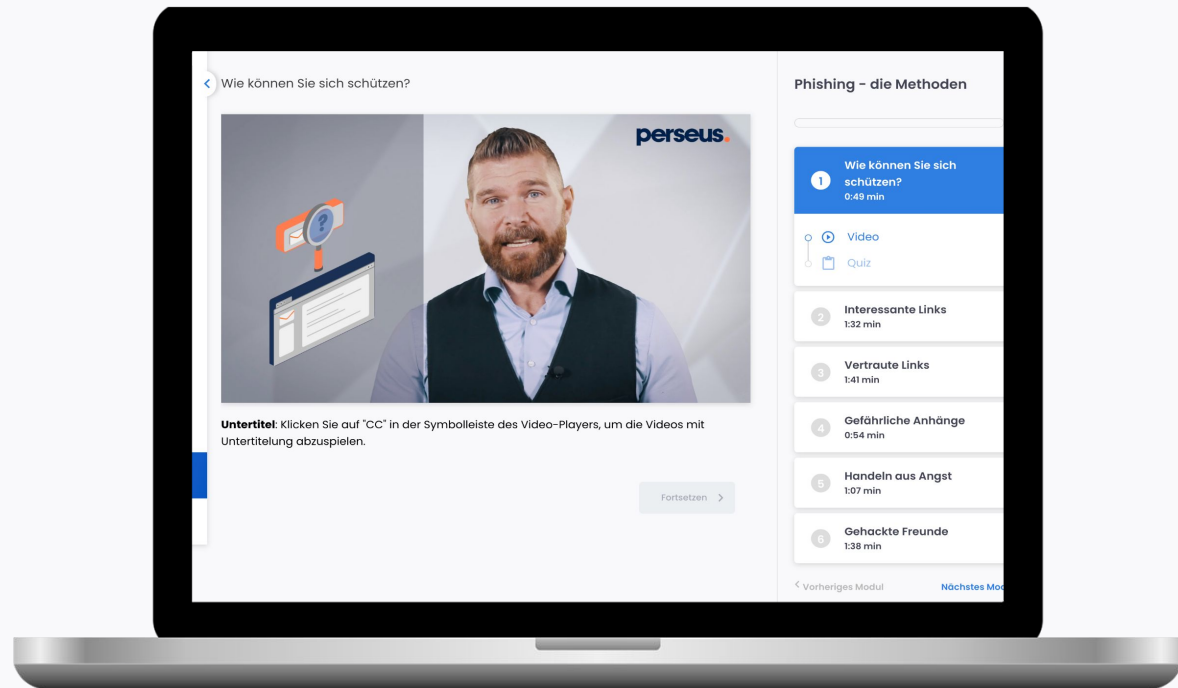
Wie können Sie sich schützen?

perseus.

**Untertitel**: Klicken Sie auf "CC" in der Symbolleiste des Video-Players, um die Videos mit Untertitelung abzuspielen.

Fortsetzen >

Phishing - die Methoden

1 Wie können Sie sich schützen?
0:49 min

Video
Quiz

2 Interessante Links
1:32 min

3 Vertraute Links
1:41 min

4 Gefährliche Anhänge
0:54 min

5 Handeln aus Angst
1:07 min

6 Gehackte Freunde
1:38 min

< Vorheriges Modul

Nächstes Mo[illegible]